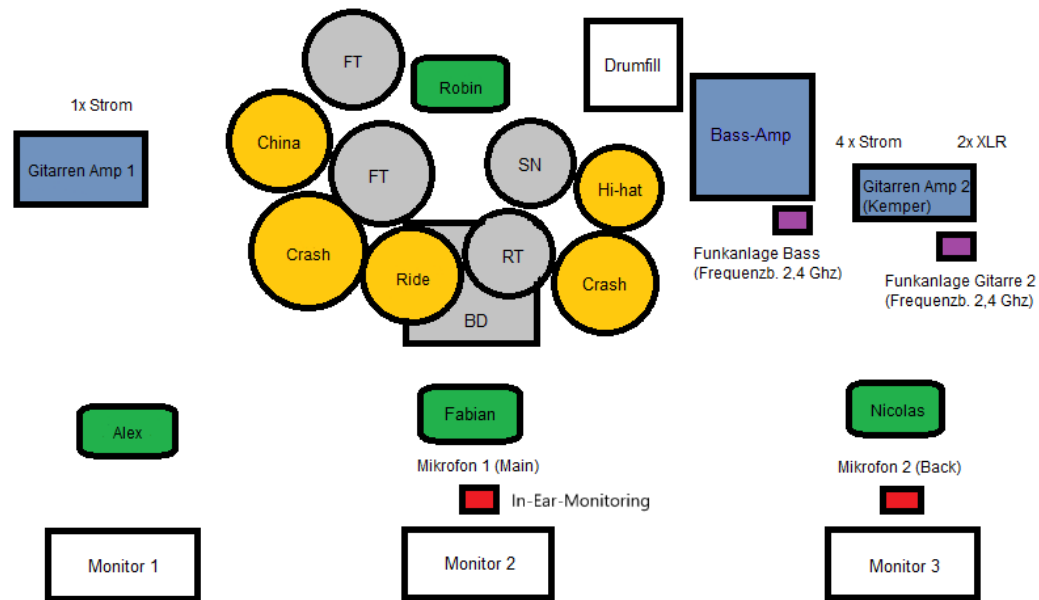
1x Strom

Gitarren Amp 1

FT

Robin

Drumfill

China

FT

SN

Hi-hat

Bass-Amp

4 x Strom

2x XLR

Gitarren Amp 2 (Kemper)

Crash

Ride

RT

Crash

BD

Funkanlage Bass (Frequenzb. 2,4 Ghz)

Funkanlage Gitarre 2 (Frequenzb. 2,4 Ghz)

Alex

Fabian

Nicolas

Mikrofon 1 (Main)

Mikrofon 2 (Back)

In-Ear-Monitoring

Monitor 1

Monitor 2

Monitor 3